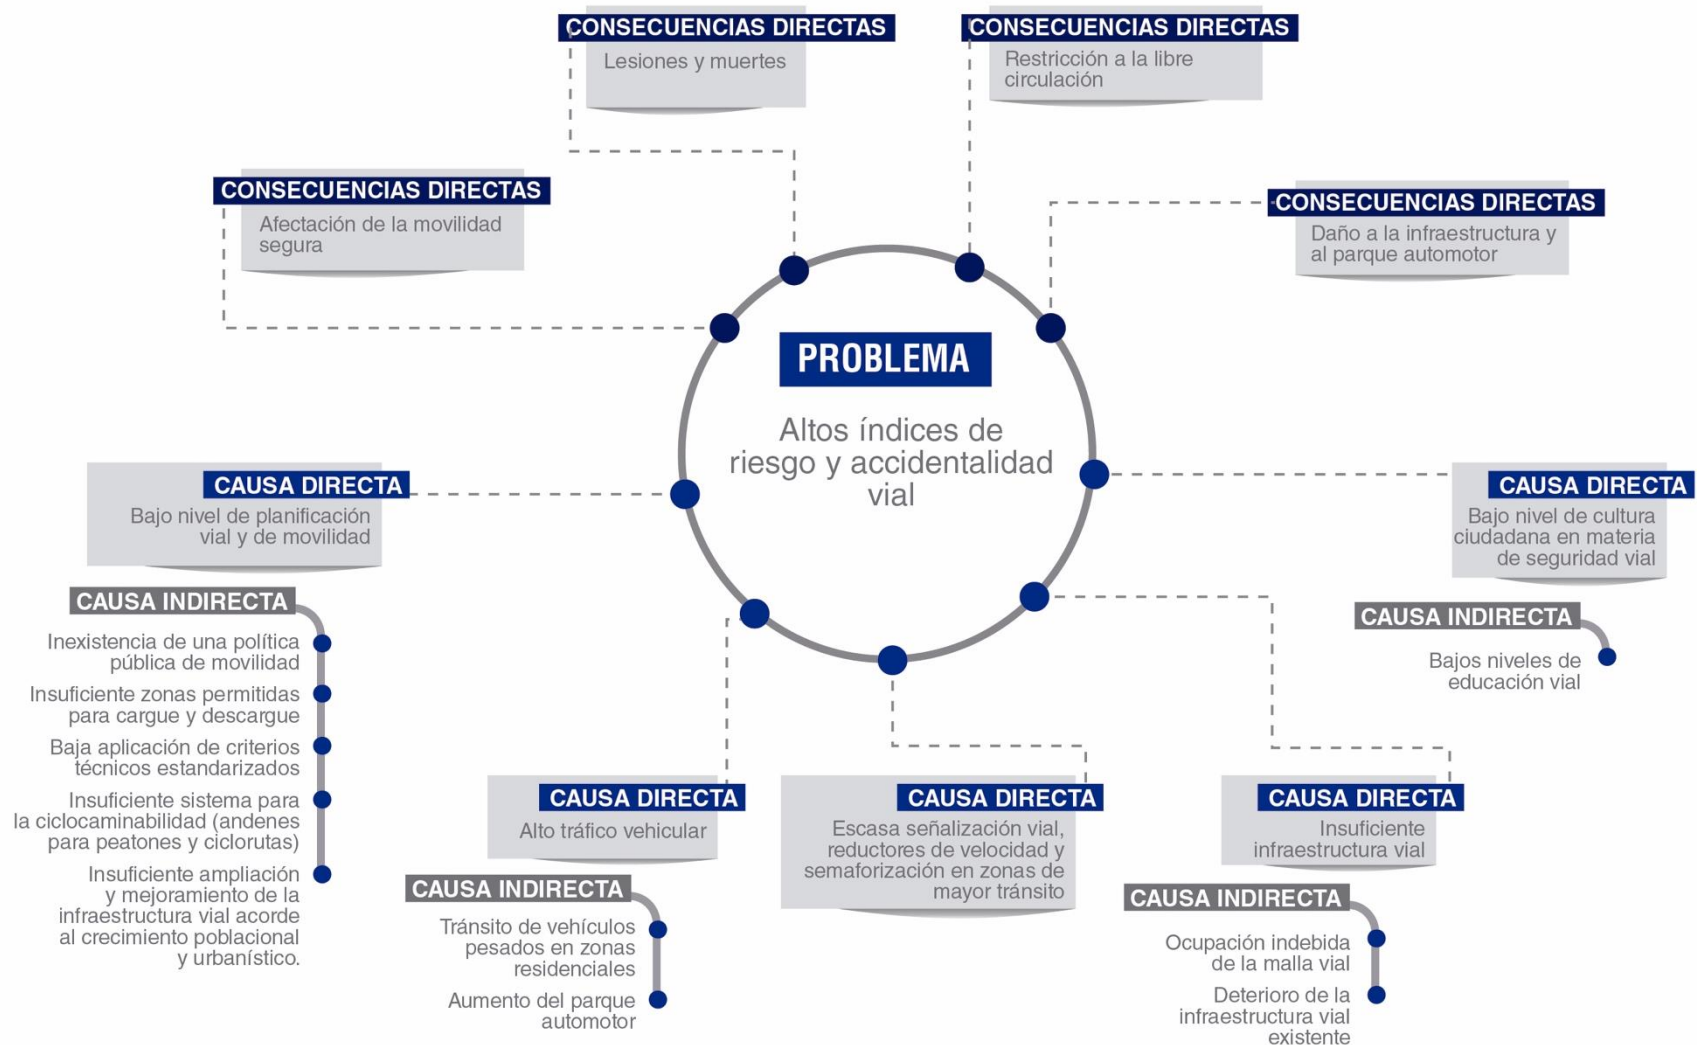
CONSECUENCIAS DIRECTAS
Lesiones y muertes

CONSECUENCIAS DIRECTAS
Restricción a la libre circulación

CONSECUENCIAS DIRECTAS
Afectación de la movilidad segura

CONSECUENCIAS DIRECTAS
Daño a la infraestructura y al parque automotor

PROBLEMA
Altos índices de riesgo y accidentalidad vial

CAUSA DIRECTA
Bajo nivel de planificación vial y de movilidad

CAUSA INDIRECTA
Inexistencia de una política pública de movilidad
Insuficiente zonas permitidas para cargue y descargue
Baja aplicación de criterios técnicos estandarizados
Insuficiente sistema para la ciclocaminabilidad (andenes para peatones y ciclorutas)
Insuficiente ampliación y mejoramiento de la infraestructura vial acorde al crecimiento poblacional y urbanístico.

CAUSA DIRECTA
Bajo nivel de cultura ciudadana en materia de seguridad vial

CAUSA INDIRECTA
Bajos niveles de educación vial

CAUSA DIRECTA
Alto tráfico vehicular

CAUSA INDIRECTA
Tránsito de vehículos pesados en zonas residenciales
Aumento del parque automotor

CAUSA DIRECTA
Escasa señalización vial, reductores de velocidad y semaforización en zonas de mayor tránsito

CAUSA DIRECTA
Insuficiente infraestructura vial

CAUSA INDIRECTA
Ocupación indebida de la malla vial
Deterioro de la infraestructura vial existente